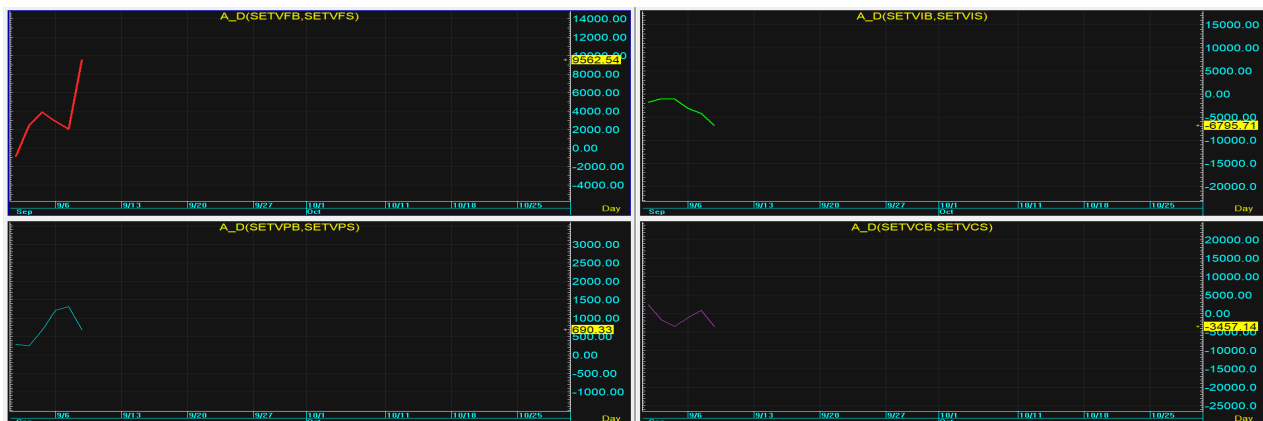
A_D(SETVFB,SETVFS)

14000.00
12000.00
10000.00
9562.54
8000.00
6000.00
4000.00
2000.00
0.00
-2000.00
-4000.00

Sep 9/6 9/13 9/20 9/27 10/1 Oct 10/11 10/18 10/25 Day

A_D(SETVIB,SETVIS)

15000.00
10000.00
5000.00
0.00
-5000.00
-6795.71
-10000.00
-15000.00
-20000.00

Sep 9/6 9/13 9/20 9/27 10/1 Oct 10/11 10/18 10/25 Day

A_D(SETVPB,SETVPS)

3000.00
2500.00
2000.00
1500.00
1000.00
690.33
500.00
0.00
-500.00
-1000.00

9/6 9/13 9/20 9/27 10/1 10/11 10/18 10/25 Day

A_D(SETVCB,SETVCS)

20000.00
15000.00
10000.00
5000.00
0.00
-3457.14
-5000.00
-10000.00
-15000.00
-20000.00
-25000.00

9/6 9/13 9/20 9/27 10/1 10/11 10/18 10/25 Day